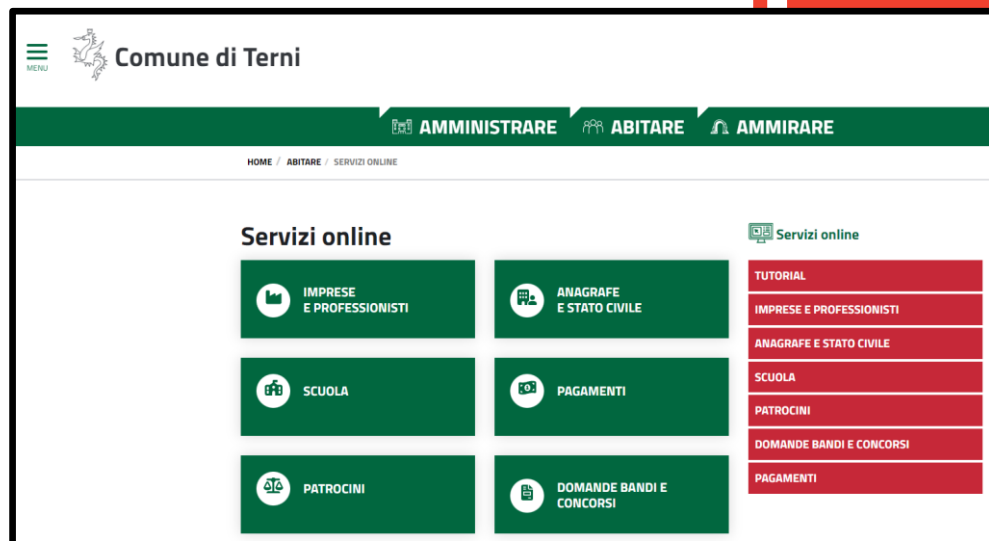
MENU

Comune di Terni

AMMINISTRARE ABITARE AMMIRARE

HOME / ABITARE / SERVIZI ONLINE

Servizi online

IMPRESE E PROFESSIONISTI

ANAGRAFE E STATO CIVILE

SCUOLA

PAGAMENTI

PATROCINI

DOMANDE BANDI E CONCORSI

Servizi online

TUTORIAL

IMPRESE E PROFESSIONISTI

ANAGRAFE E STATO CIVILE

SCUOLA

PATROCINI

DOMANDE BANDI E CONCORSI

PAGAMENTI